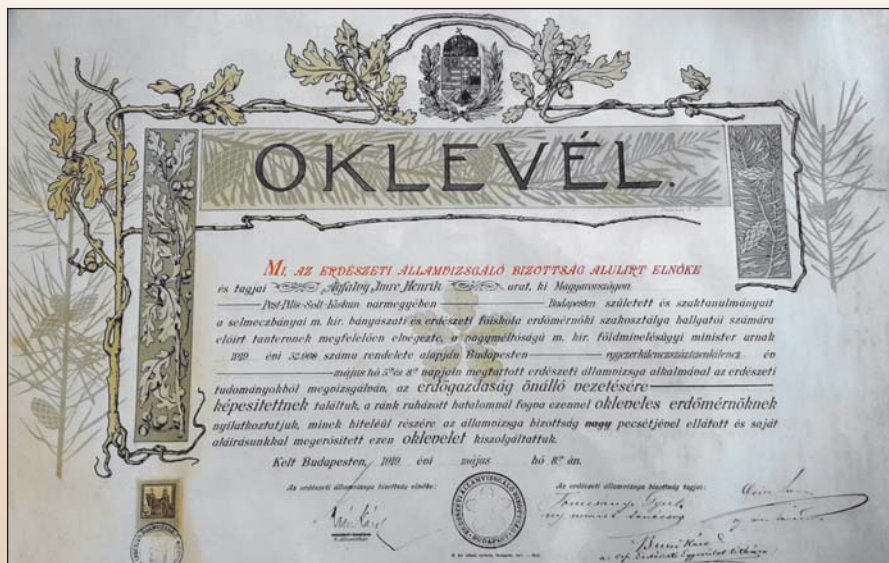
OKLEVÉL.

MI, AZ ERDÉSZETI ÁLLAMVIZSGÁLÓ BIZOTTSÁG ALULÍRT ELNÖKE és tagjai Ajtafaly Imre Henrik urat, ki Magyarországon Pest-Pilis-Solt-Kiskun vármegyében Budapesten született és szaktanulmányait a selmeczbányai m. kir. bányászati és erdészeti főiskola erdőmérnöki szakosztálya hallgatói számára előírt tantervnek megfelelően elvégezte, a nagyméltóságú m. kir. földmivelésügyi minister urnak 1919. évi 32.908 számú rendelete alapján Budapesten egyezerkilencszáztizenkilencz évi május hó 5.ik és 8.ik napjain megtartott erdészeti államvizsga alkalmával az erdészeti tudományokból megvizsgálván, az erdőgazdaság önálló vezetésére képesítettnek találtuk, a ránk ruházott hatalomnál fogva ezennel okleveles erdőmérnöknek nyilatkoztatjuk, minek hiteléül részére az államvizsga bizottság nagy pecsétjével ellátott és saját aláírásunkkal megerősített ezen oklevelet kiszolgáltattuk.

Kelt Budapesten, 1919. évi május hó 8.ik án.

Az erdészeti államvizsga bizottság elnöke:

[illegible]

AZ ERDÉSZETI ÁLLAMVIZSGÁLÓ BIZOTTSÁG BUDAPEST

Az erdészeti államvizsga bizottság tagjai:

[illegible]

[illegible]

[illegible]